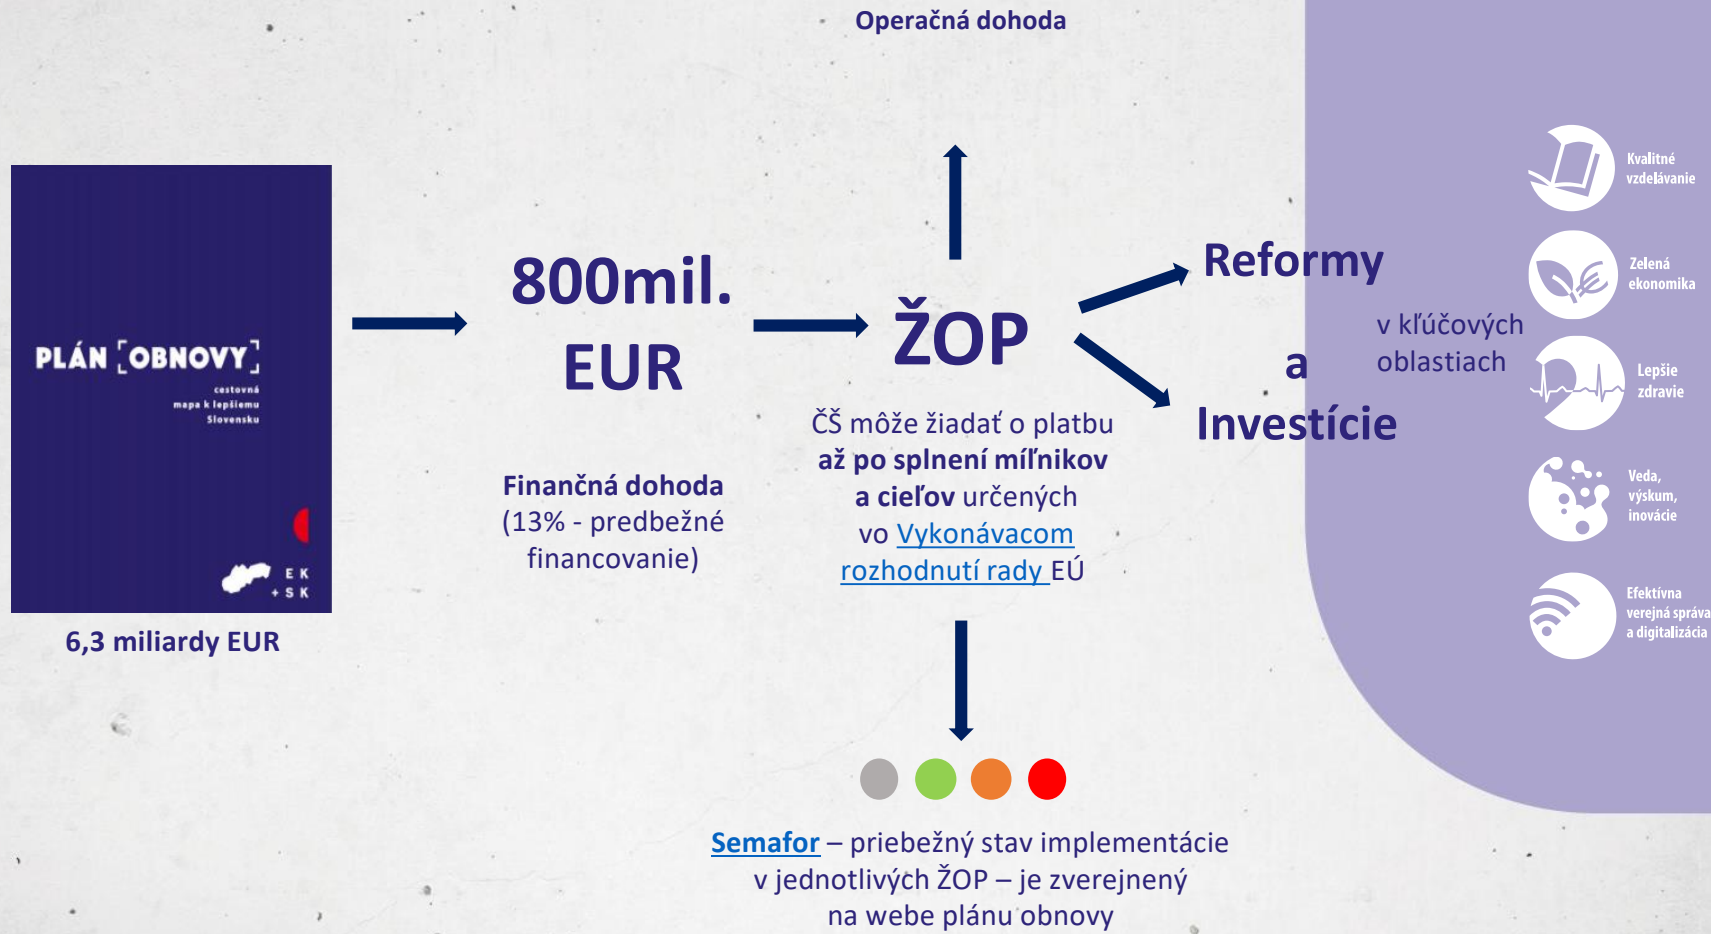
Operačná dohoda

PLÁN OBNOVY
cestovná mapa k lepšiemu Slovensku

EK + SK

6,3 miliardy EUR

800mil. EUR

Finančná dohoda (13% - predbežné financovanie)

ŽOP

ČS môže žiadať o platbu až po splnení míľnikov a cieľov určených vo Vykonávacom rozhodnutí rady EÚ

Reformy

a

Investície

v kľúčových oblastiach

Kvalitné vzdelávanie

Zelená ekonomika

Lepšie zdravie

Veda, výskum, inovácie

Efektívna verejná správa a digitalizácia

Semafor – priebežný stav implementácie v jednotlivých ŽOP – je zverejnený na webe plánu obnovy